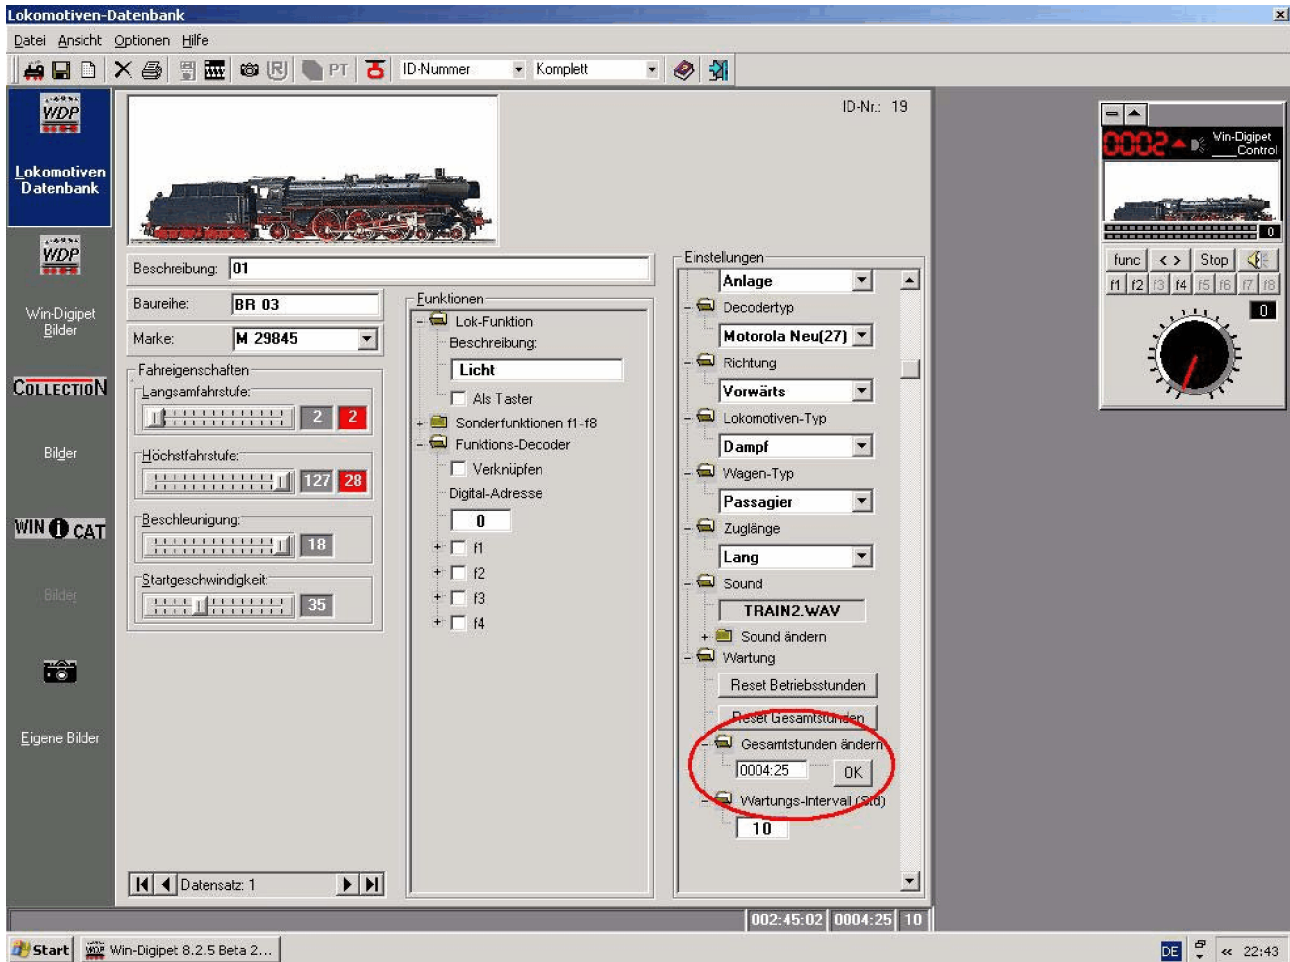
Lokomotiven-Datenbank

Datei Ansicht Optionen Hilfe

PT ID-Nummer Komplett

WDP
Lokomotiven Datenbank

WDP
Win-Digipet Bilder

COLLECTION
Bilder

WIN CAT
Bilder

Eigene Bilder

ID-Nr.: 19

Beschreibung: 01

Baureihe: BR 03

Marke: M 29845

Fahreigenschaften
Langsamfahrstufe: 2 2
Höchstfahrstufe: 127 28
Beschleunigung: 18
Startgeschwindigkeit: 35

Datensatz: 1

Funktionen
Lok-Funktion
Beschreibung:
Licht
Als Taster
Sonderfunktionen f1-f8
Funktions-Decoder
Verknüpfen
Digital-Adresse
0
f1
f2
f3
f4

Einstellungen
Anlage
Decodertyp
Motorola Neu(27)
Richtung
Vorwärts
Lokomotiven-Typ
Dampf
Wagen-Typ
Passagier
Zuglänge
Lang
Sound
TRAIN2.WAV
Sound ändern
Wartung
Reset Betriebsstunden
Reset Gesamtstunden
Gesamtstunden ändern
0004:25 OK
Wartungs-Intervall (Std)
10

0002 Win-Digipet Control
0
func < > Stop
f1 f2 f3 f4 f5 f6 f7 f8
0

002:45:02 0004:25 10

Start Win-Digipet 8.2.5 Beta 2... DE 22:43